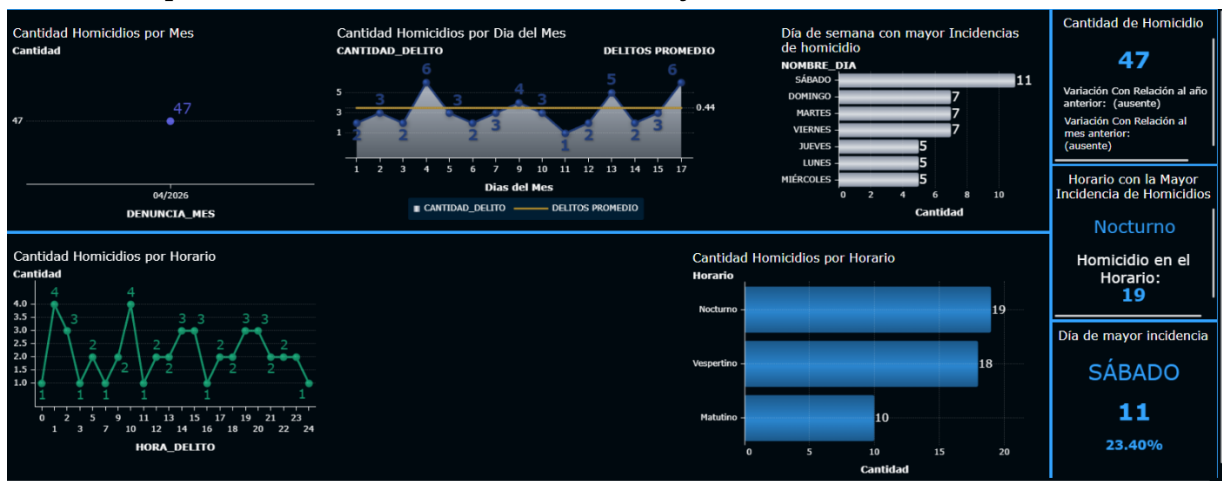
Cantidad Homicidios por Mes
Cantidad
47
47
04/2026
DENUNCIA_MES

Cantidad Homicidios por Dia del Mes
CANTIDAD_DELITO
DELITOS PROMEDIO
5
3
1
2 3 2 6 3 2 3 4 3 1 2 5 2 3 6
0.44
1 2 3 4 5 6 7 8 9 10 11 12 13 14 15 16 17
Dias del Mes
CANTIDAD_DELITO DELITOS PROMEDIO

Día de semana con mayor Incidencias de homicidio
NOMBRE_DIA
SÁBADO 11
DOMINGO 7
MARTES 7
VIERNES 7
JUEVES 5
LUNES 5
MIÉRCOLES 5
0 2 4 6 8 10
Cantidad

Cantidad de Homicidio
47
Variación Con Relación al año anterior: (ausente)
Variación Con Relación al mes anterior: (ausente)

Horario con la Mayor Incidencia de Homicidios
Nocturno
Homicidio en el Horario:
19

Día de mayor incidencia
SÁBADO
11
23.40%

Cantidad Homicidios por Horario
Cantidad
4.0
3.5
3.0
2.5
2.0
1.5
1.0
1 4 3 1 2 1 2 4 1 2 2 3 3 1 2 2 3 3 2 2 1
0 1 2 3 5 7 9 10 11 12 13 14 15 16 17 18 19 20 21 22 23 24
HORA_DELITO

Cantidad Homicidios por Horario
Horario
Nocturno 19
Vespertino 18
Matutino 10
0 5 10 15 20
Cantidad